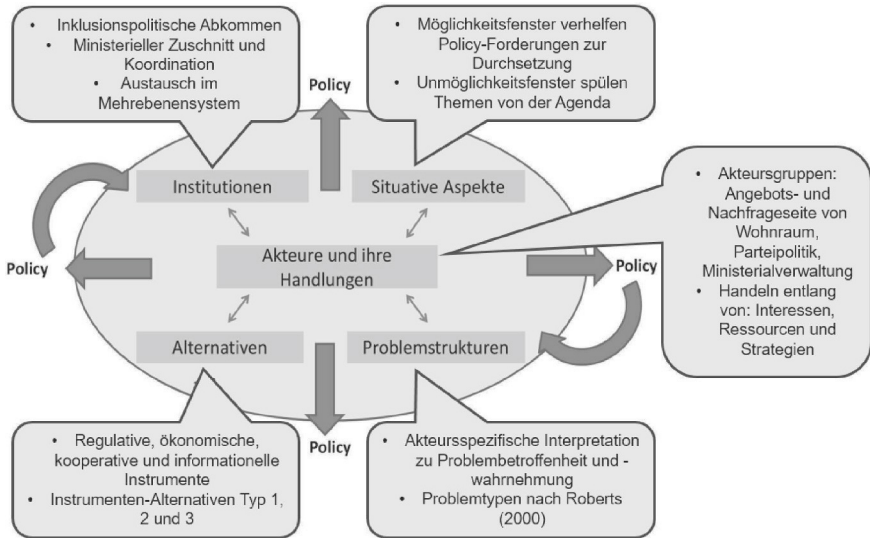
- Inklusionspolitische Abkommen
- Ministerieller Zuschnitt und Koordination
- Austausch im Mehrebenensystem

- Möglichkeitsfenster verhelfen Policy-Forderungen zur Durchsetzung
- Unmöglichkeitsfenster spülen Themen von der Agenda

Policy

Institutionen

Situative Aspekte

- Akteursgruppen: Angebots- und Nachfrageseite von Wohnraum, Parteipolitik, Ministerialverwaltung
- Handeln entlang von: Interessen, Ressourcen und Strategien

Policy

Akteure und ihre Handlungen

Policy

Alternativen

Problemstrukturen

Policy

- Regulative, ökonomische, kooperative und informationelle Instrumente
- Instrumenten-Alternativen Typ 1, 2 und 3

- Akteursspezifische Interpretation zu Problembetroffenheit und -wahrnehmung
- Problemtypen nach Roberts (2000)